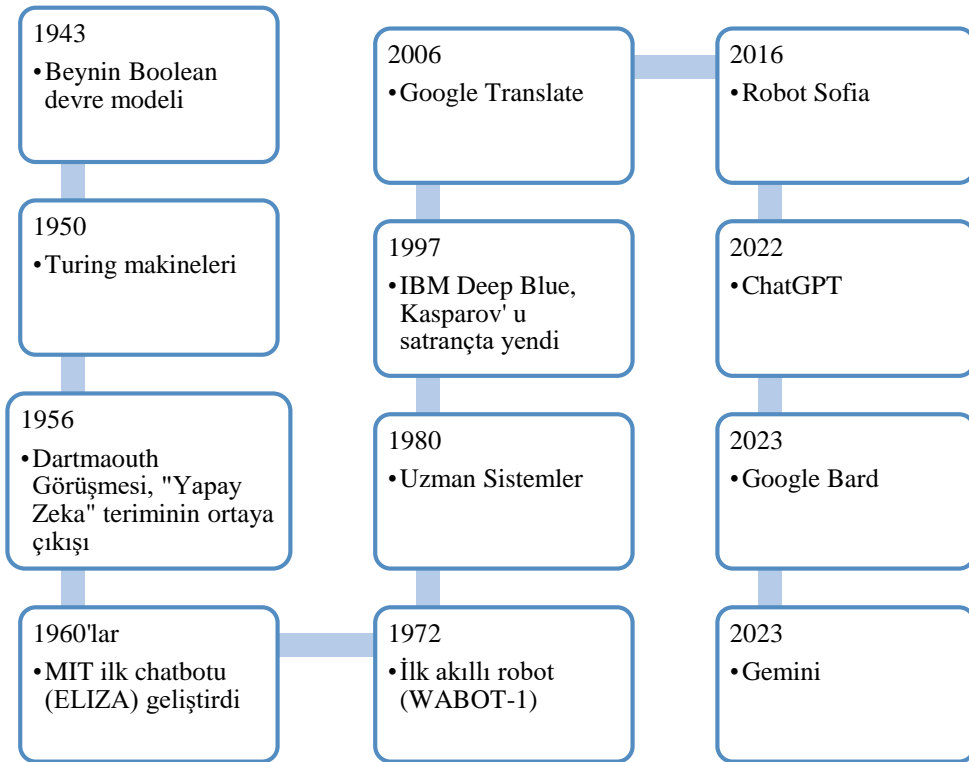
1943
•Beynin Boolean devre modeli

1950
•Turing makineleri

1956
•Dartmaouth Görüşmesi, "Yapay Zeka" teriminin ortaya çıkışı

1960'lar
•MIT ilk chatbotu (ELIZA) geliştirdi

1972
•İlk akıllı robot (WABOT-1)

1980
•Uzman Sistemler

1997
•IBM Deep Blue, Kasparov' u satrançta yendi

2006
•Google Translate

2016
•Robot Sofia

2022
•ChatGPT

2023
•Google Bard

2023
•Gemini